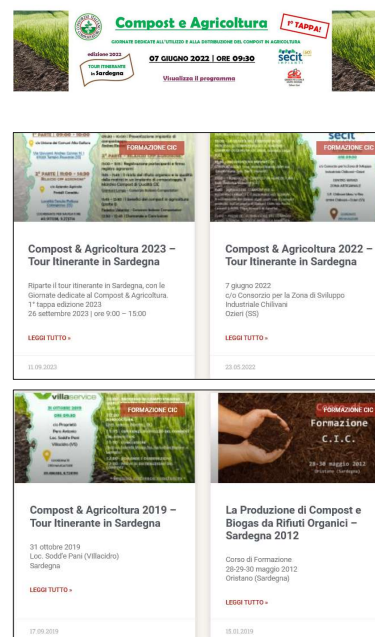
Compost e Agricoltura

1° TAPPA!

GIORNATE DEDICATE ALL'UTILIZZO E ALLA DISTRIBUZIONE DEL COMPOST IN AGRICOLTURA

edizione 2022

TOUR ITINERANTE in Sardegna

07 GIUGNO 2022 | ORE 09:30

Visualizza il programma

secit

FORMAZIONE CIC

Compost & Agricoltura 2023 – Tour Itinerante in Sardegna

Riparte il tour itinerante in Sardegna, con le Giornate dedicate al Compost & Agricoltura. 1° tappa edizione 2023
26 settembre 2023 | ore 9:00 – 15:00

LEGGI TUTTO »

11.09.2023

FORMAZIONE CIC

Compost & Agricoltura 2022 – Tour Itinerante in Sardegna

7 giugno 2022
c/o Consorzio per la Zona di Sviluppo Industriale Chilivani
Ozieri (SS)

LEGGI TUTTO »

23.05.2022

villaservice

FORMAZIONE CIC

Compost & Agricoltura 2019 – Tour Itinerante in Sardegna

31 ottobre 2019
Loc. Sodd'e Pani (Villacidro)
Sardegna

LEGGI TUTTO »

17.09.2019

FORMAZIONE CIC

Formazione C.I.C.

28-30 maggio 2012

La Produzione di Compost e Biogas da Rifiuti Organici – Sardegna 2012

Corso di Formazione
28-29-30 maggio 2012
Oristano (Sardegna)

LEGGI TUTTO »

15.01.2019